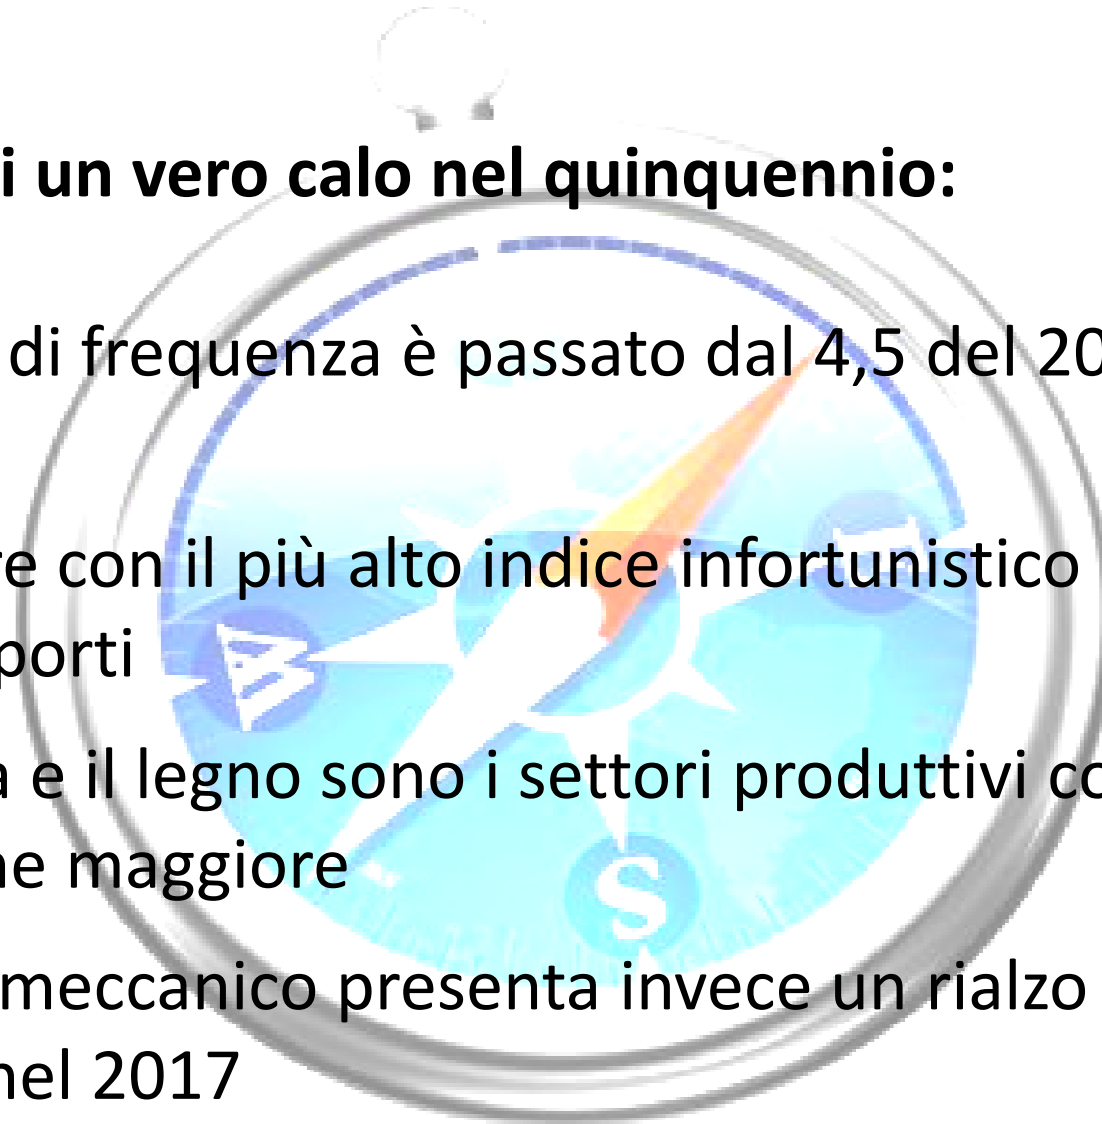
i un vero calo nel quinquennio:

di frequenza è passato dal 4,5 del 20

re con il più alto indice infortunistico porti

a e il legno sono i settori produttivi co ne maggiore

meccanico presenta invece un rialzo nel 2017